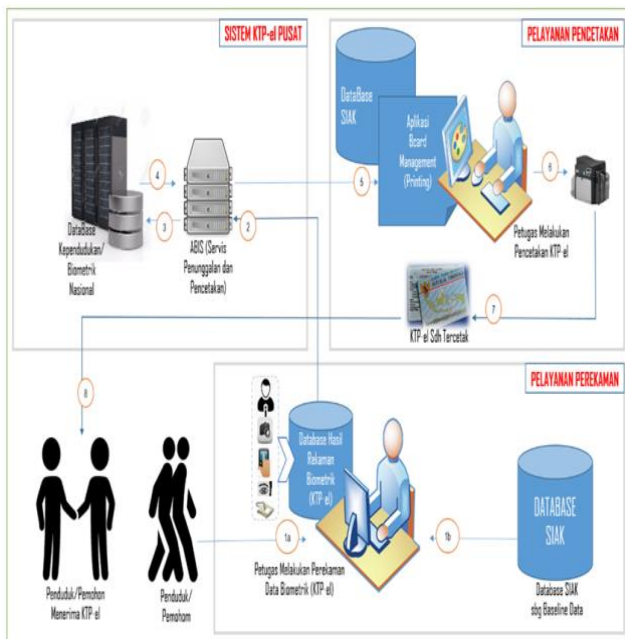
SISTEM KTP-el PUSAT

PELAYANAN PENCETAKAN

DataBase SIAK

Aplikasi Board Management (Printing)

4

3

5

6

2

Database Kependudukan/ Biometrik Nasional

ABIS (Servis Penunggalan dan Pencetakan)

Petugas Melakukan Pencetakan KTP el

7

KTP el Sdh Tercetak

PELAYANAN PEREKAMAN

8

Database Hasil Rekaman Biometrik (KTP el)

DATABASE SIAK

1a

1b

Penduduk/Pemohon Menerima KTP el

Penduduk/ Pemohon

Petugas Melakukan Perekaman Data Biometrik (KTP el)

Database SIAK sbg Baseline Data